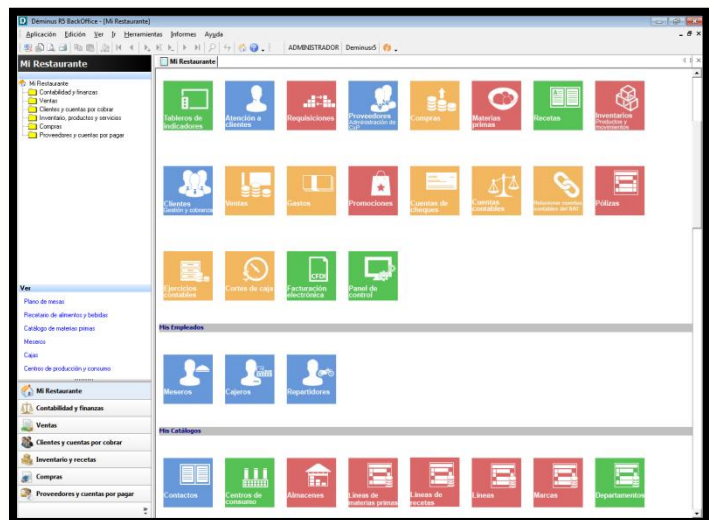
Déminus RS BackOffice - [Mi Restaurante]

Aplicación Edición Ver Ir Herramientas Informes Ayuda

ADMINISTRADOR Deminus5

Mi Restaurante

Mi Restaurante
Contabilidad y finanzas
Ventas
Clientes y cuentas por cobrar
Inventario, productos y servicios
Compras
Proveedores y cuentas por pagar

Ver
Plano de mesas
Recetario de alimentos y bebidas
Catálogo de materias primas
Meseros
Cajas
Centros de producción y consumo

Mi Restaurante
Contabilidad y finanzas
Ventas
Clientes y cuentas por cobrar
Inventario y recetas
Compras
Proveedores y cuentas por pagar

Mi Restaurante

Tableros de indicadores
Atención a clientes
Requisiciones
Proveedores Administración de CxP
Compras
Materias primas
Recetas
Inventarios Productos y movimientos

Clientes Gestión y cobranza
Ventas
Gastos
Promociones
Cuentas de cheques
Cuentas contables
Relaciones cuentas contables del BAS
Pólizas

Ejercicios contables
Cortes de caja
Facturación electrónica
Panel de control

Mis Empleados

Meseros
Cajeros
Repartidores

Mis Catálogos

Contactos
Centros de consumo
Almacenes
Líneas de materias primas
Líneas de recetas
Líneas
Marcas
Departamentos